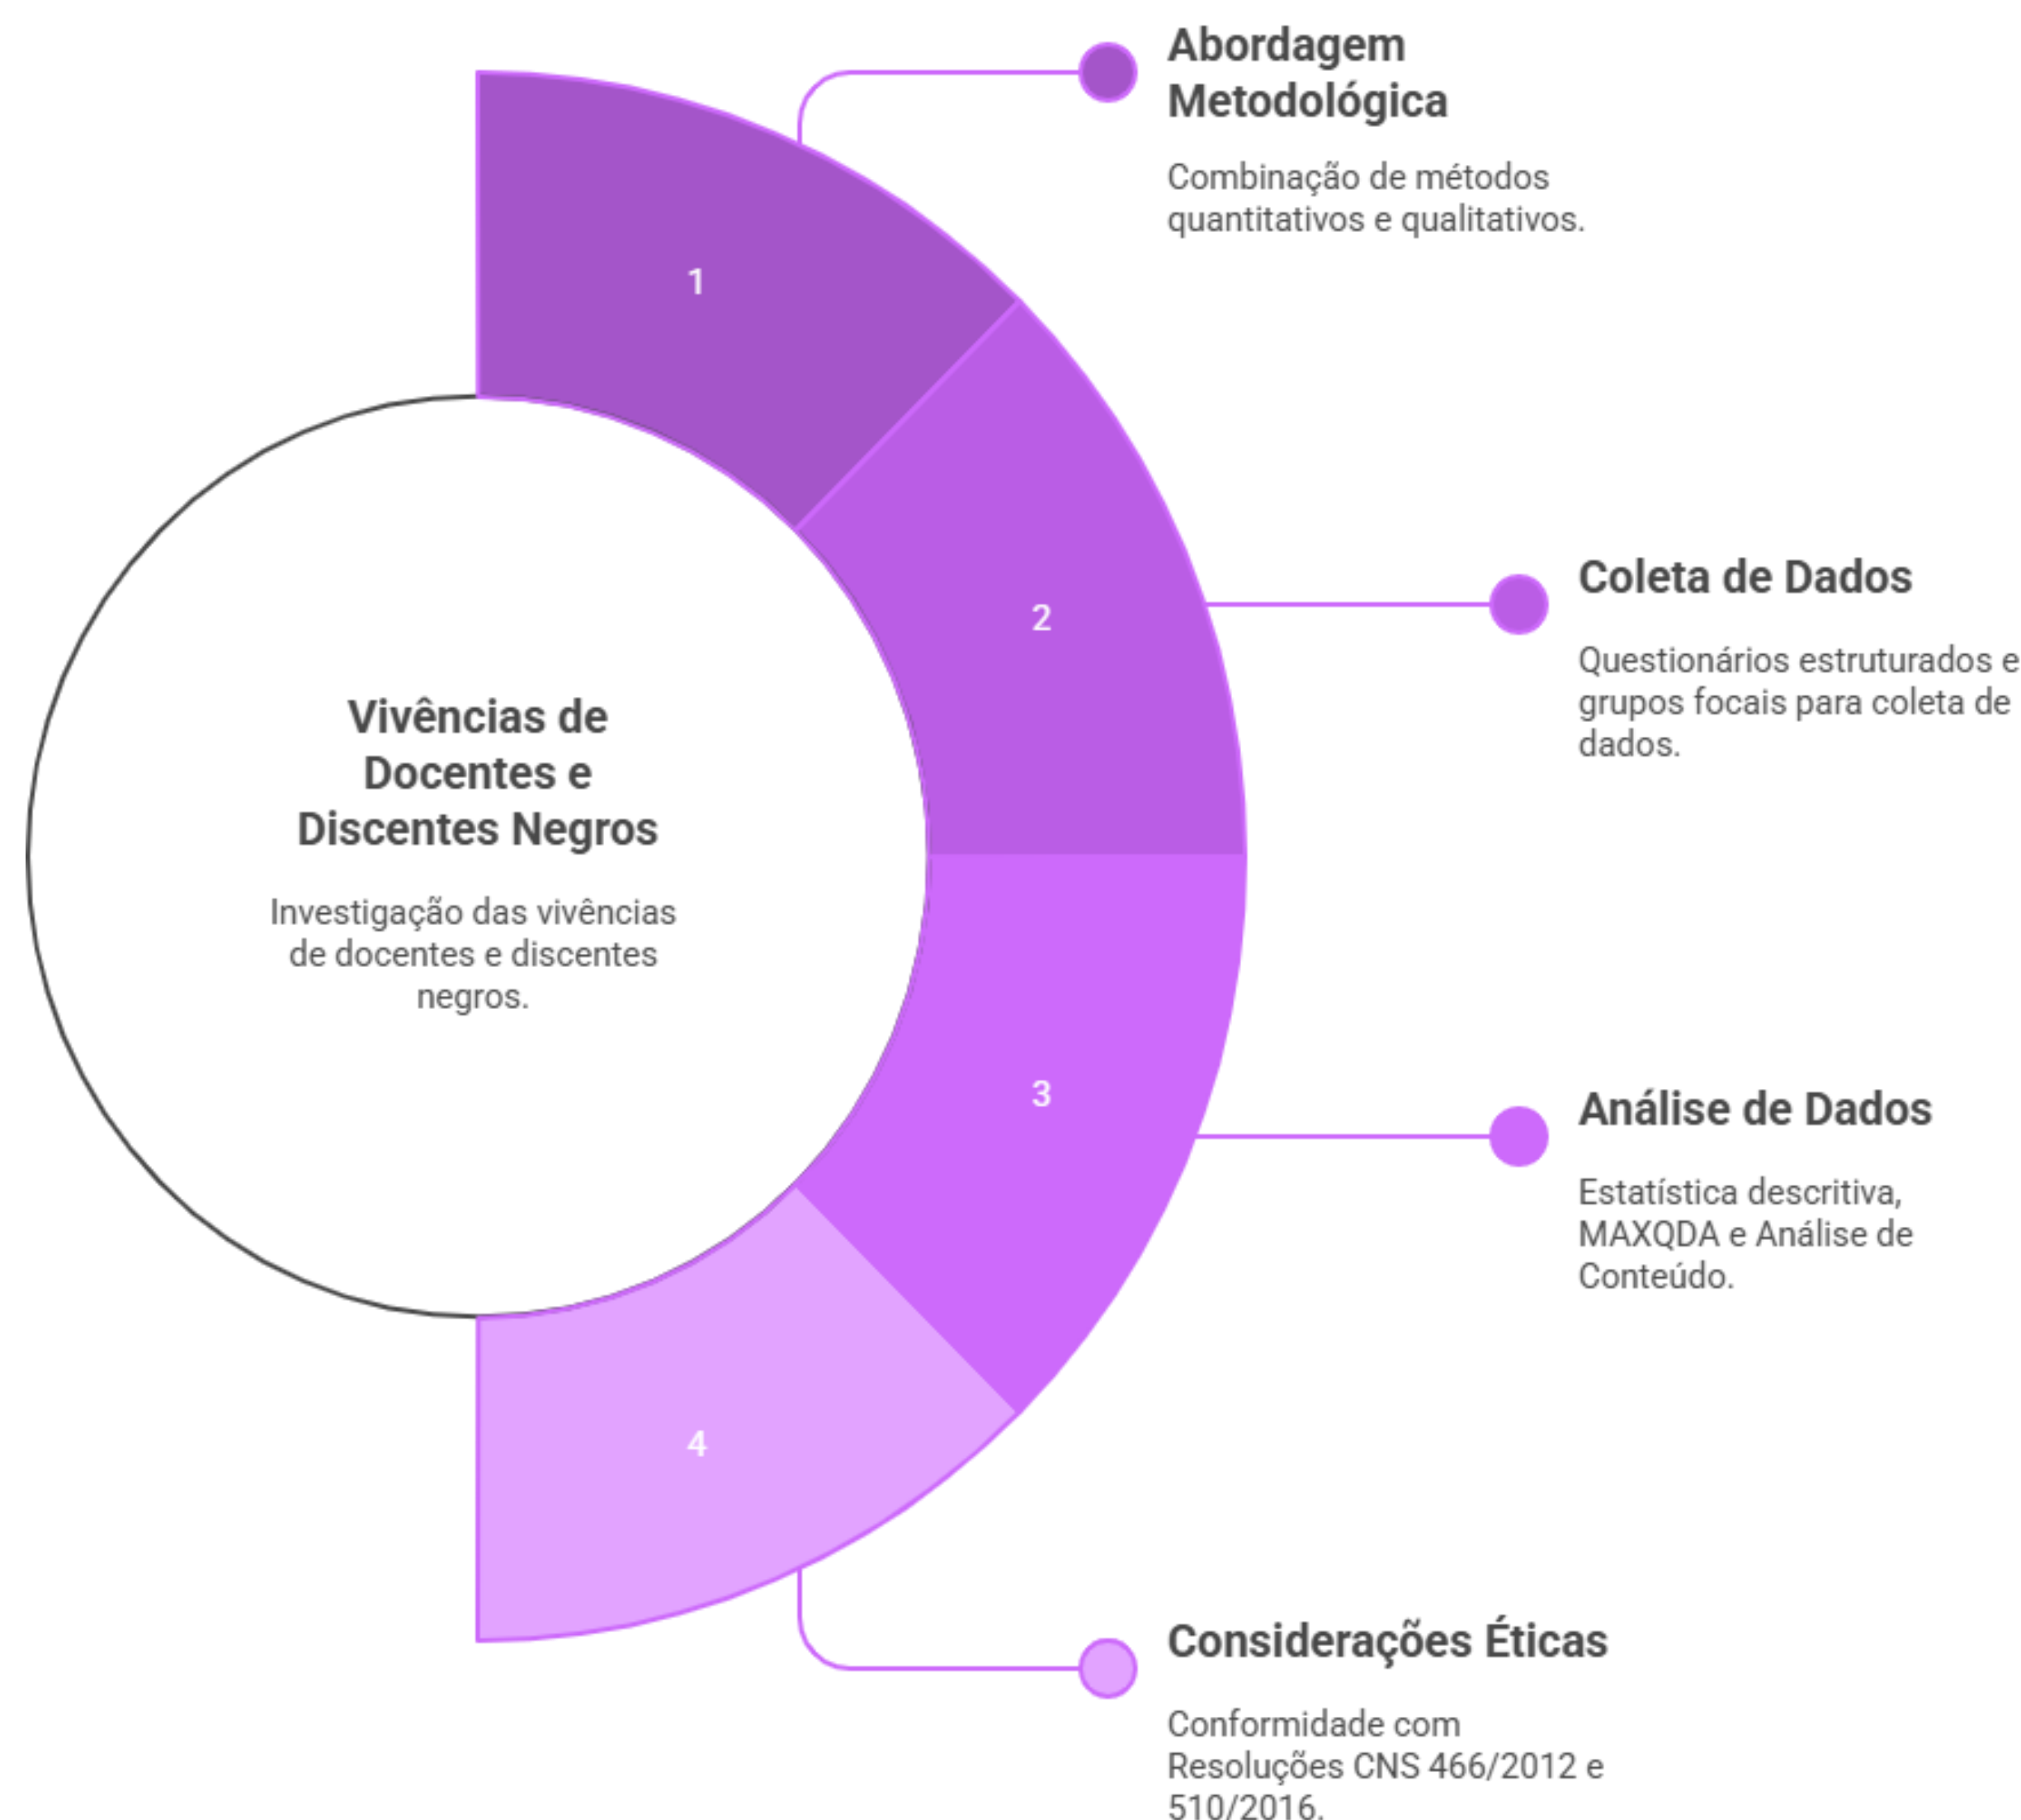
Vivências de Docentes e Discentes Negros

Investigação das vivências de docentes e discentes negros.

1

2

3

4

Abordagem Metodológica

Combinação de métodos quantitativos e qualitativos.

Coleta de Dados

Questionários estruturados e grupos focais para coleta de dados.

Análise de Dados

Estatística descritiva, MAXQDA e Análise de Conteúdo.

Considerações Éticas

Conformidade com Resoluções CNS 466/2012 e 510/2016.